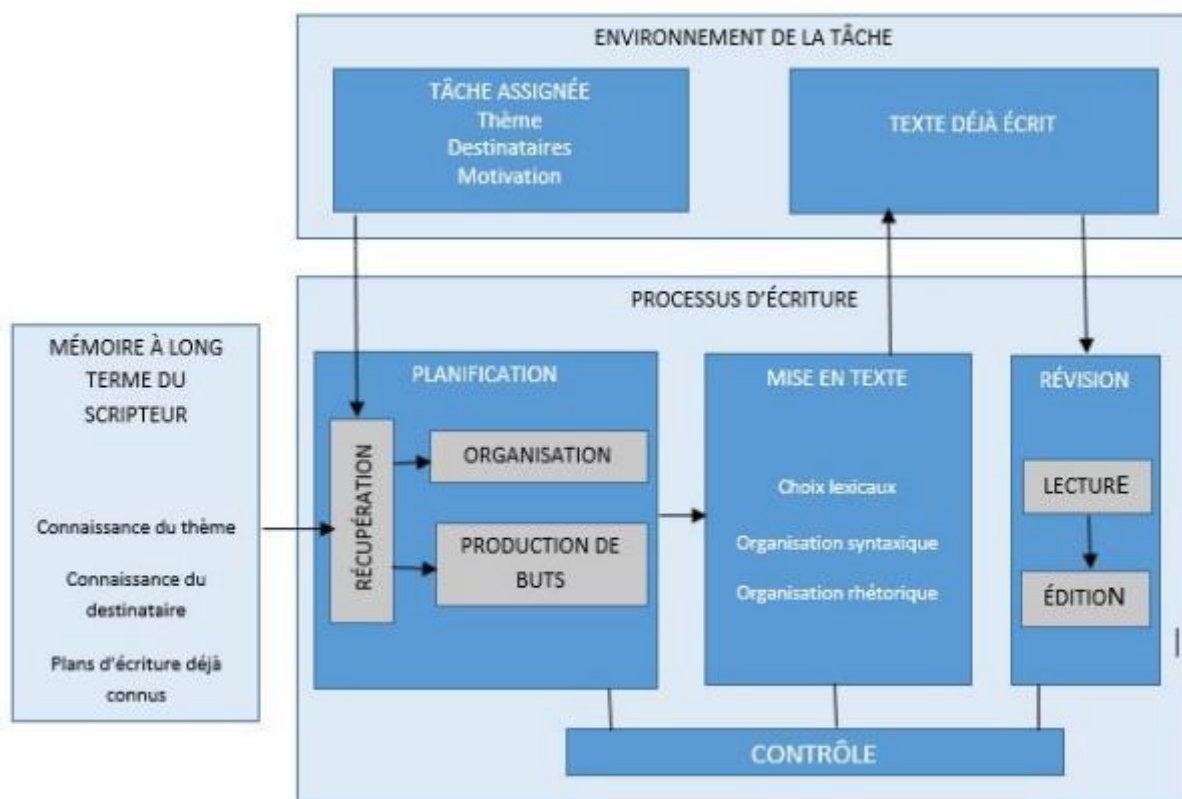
ENVIRONNEMENT DE LA TÂCHE

TÂCHE ASSIGNÉE
Thème
Destinataires
Motivation

TEXTE DÉJÀ ÉCRIT

PROCESSUS D'ÉCRITURE

MÉMOIRE À LONG TERME DU SCRIPTEUR

Connaissance du thème

Connaissance du destinataire

Plans d'écriture déjà connus

PLANIFICATION

RÉCUPÉRATION

ORGANISATION

PRODUCTION DE BUTS

MISE EN TEXTE

Choix lexicaux

Organisation syntaxique

Organisation rhétorique

RÉVISION

LECTURE

ÉDITION

CONTRÔLE